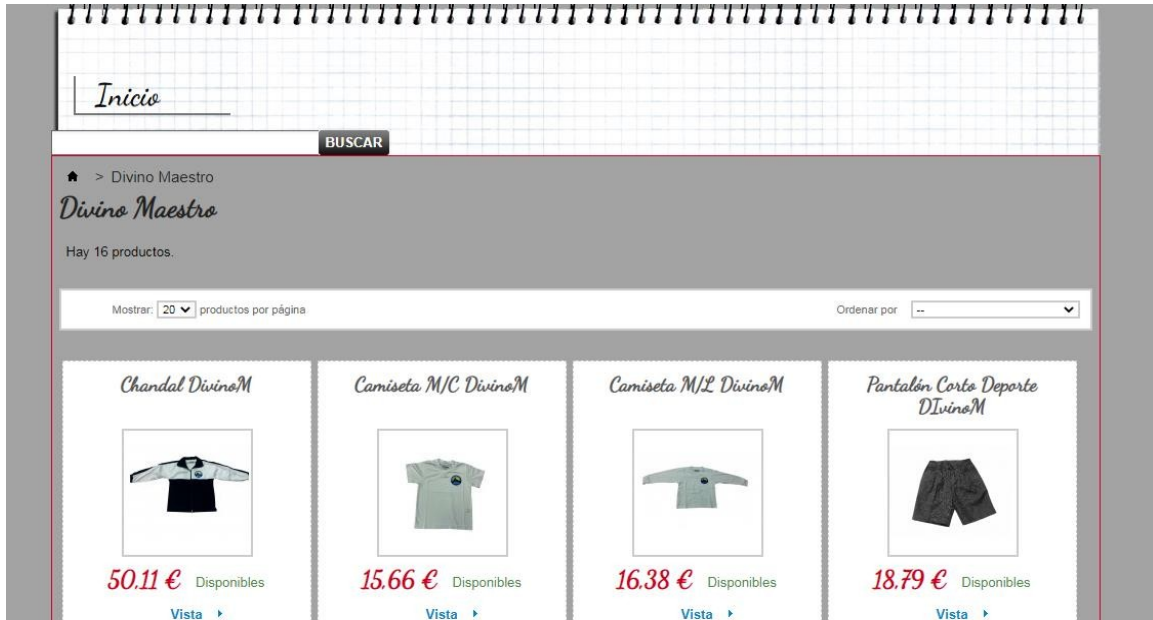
Inicio

BUSCAR

> Divino Maestro

Divino Maestro

Hay 16 productos.

Mostrar: 20 productos por página

Ordenar por --

Chandal DivinoM

50.11 € Disponibles

Vista

Camiseta M/C DivinoM

15.66 € Disponibles

Vista

Camiseta M/L DivinoM

16.38 € Disponibles

Vista

Pantalón Corto Deporte DIvinoM

18.79 € Disponibles

Vista